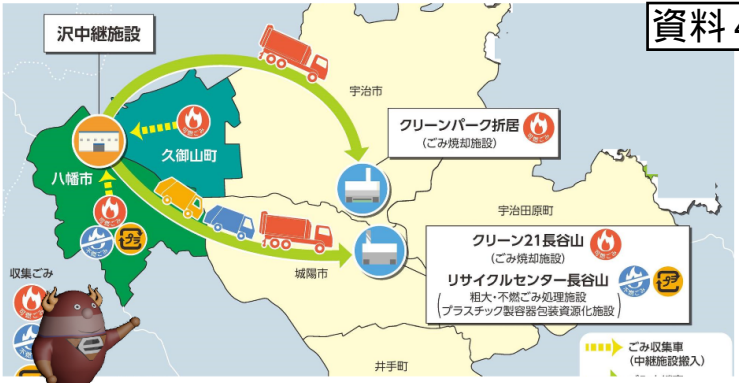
資料4

沢中継施設

宇治市

クリーンパーク折居
(ごみ焼却施設)

久御山町

八幡市

宇治田原町

クリーン21長谷山
(ごみ焼却施設)

リサイクルセンター長谷山
(粗大・不燃ごみ処理施設
プラスチック製容器包装資源化施設)

城陽市

収集ごみ

井手町

ごみ収集車
(中継施設搬入)